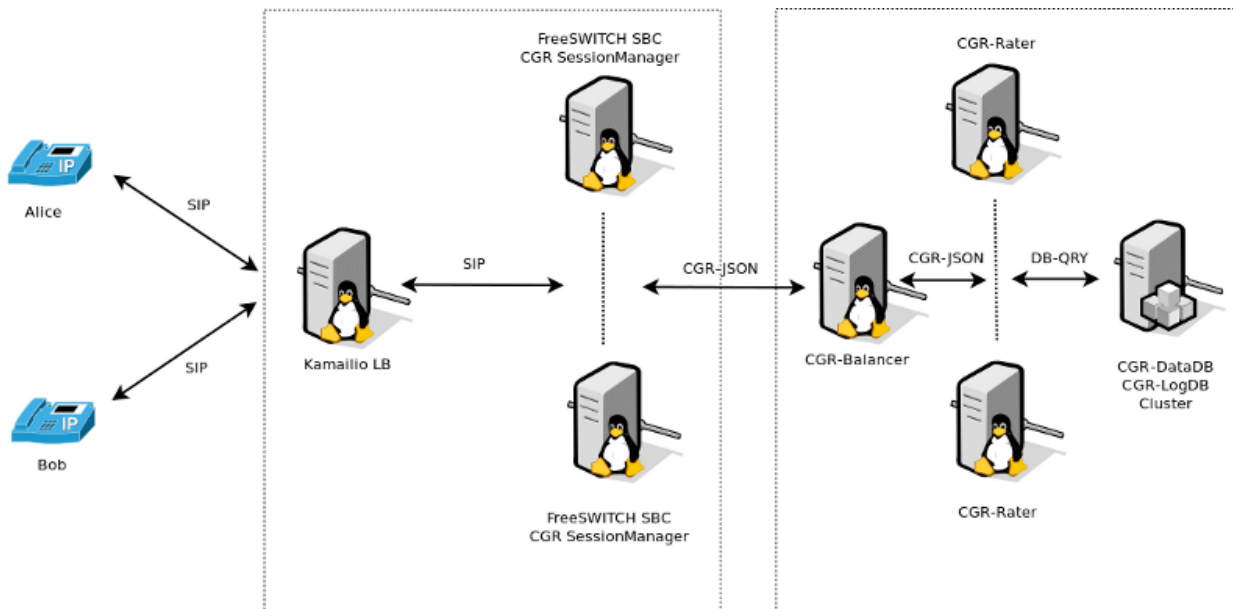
IP

Alice

SIP

SIP

IP

Bob

Kamailio LB

SIP

FreeSWITCH SBC
CGR SessionManager

FreeSWITCH SBC
CGR SessionManager

CGR-JSON

CGR-Balancer

CGR-JSON

CGR-Rater

CGR-Rater

DB-QRY

CGR-DataDB
CGR-LogDB
Cluster